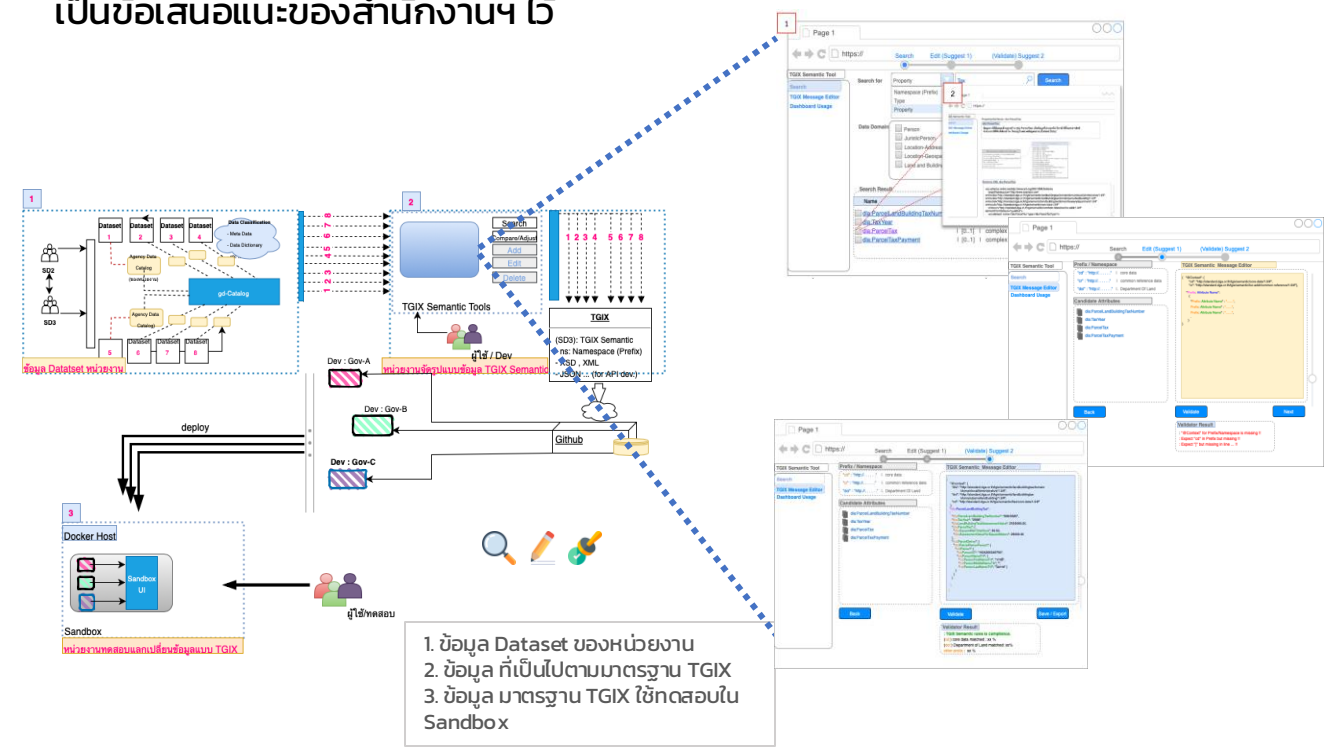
เป็นข้อเสนอแนะของสำนักงานฯ ไว้

1
Dataset
1
Dataset
2
Dataset
3
Dataset
4
Data Classification
- Meta Data
- Data Dictionary
SD2
SD3
Agency Data Catalog
gd-Catalog
Agency Data Catalog
5
Dataset
6
Dataset
7
Dataset
8
ข้อมูล Datatset หน่วยงาน

2
Search
Compare/Adjust
Add
Edit
Delete
TGIX Semantic Tools
ผู้ใช้ / Dev
หน่วยงานจัดรูปแบบข้อมูล TGIX Semantic
1 2 3 4 5 6 7 8
TGIX
(SD3): TGIX Semantic
- ns: Namespace (Prefix)
- XSD , XML
- JSON : (for API dev.)

Dev : Gov-A
Dev : Gov-B
Dev : Gov-C
Github
deploy

3
Docker Host
Sandbox UI
Sandbox
หน่วยงานทดสอบแลกเปลี่ยนข้อมูลแบบ TGIX
ผู้ใช้/ทดสอบ

1
Page 1
https://
Search
Edit (Suggest 1)
(Validate) Suggest 2
TGIX Semantic Tool
Search
TGIX Message Editor
Dashboard Usage
Search for
Property
Namespace (Prefix)
Type
Property
Search
2
Data Domain
Person
Juristic Person
Location-Address
Location-Geospatial
Land and Building
Search Result
Name
dla:ParcelLandBuildingTaxNumber
dla:TaxYear
dla:ParcelTax
dla:ParcelTaxPayment
[0..1] complex
[0..1] complex

Page 1
https://
Search
Edit (Suggest 1)
(Validate) Suggest 2
TGIX Semantic Tool
Search
TGIX Message Editor
Dashboard Usage
Prefix / Namespace
core data
common reference data
Department Of Land
TGIX Semantic Message Editor
Candidate Attributes
dla:ParcelLandBuildingTaxNumber
dla:TaxYear
dla:ParcelTax
dla:ParcelTaxPayment
Back
Validate
Next
Validator Result

Page 1
https://
Search
Edit (Suggest 1)
(Validate) Suggest 2
TGIX Semantic Tool
Search
TGIX Message Editor
Dashboard Usage
Prefix / Namespace
core data
common reference data
Department Of Land
TGIX Semantic Message Editor
Candidate Attributes
dla:ParcelLandBuildingTaxNumber
dla:TaxYear
dla:ParcelTax
dla:ParcelTaxPayment
Back
Validate
Save / Export
Validator Result

1. ข้อมูล Dataset ของหน่วยงาน
2. ข้อมูล ที่เป็นไปตามมาตรฐาน TGIX
3. ข้อมูล มาตรฐาน TGIX ใช้ทดสอบใน Sandbox